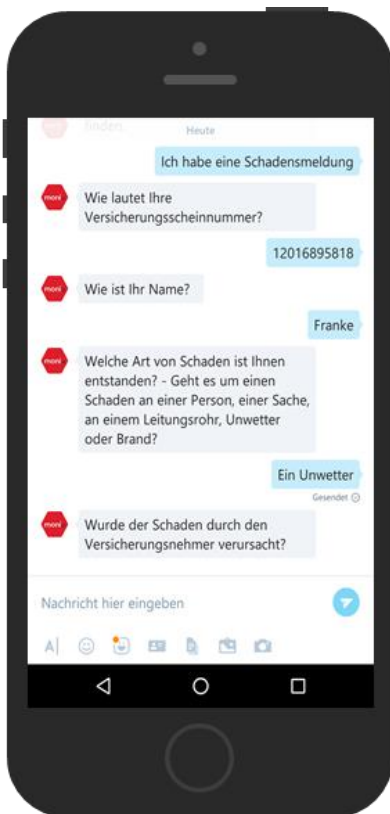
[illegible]

Heute

Ich habe eine Schadensmeldung

moni

Wie lautet Ihre Versicherungsscheinnummer?

12016895818

moni

Wie ist Ihr Name?

Franke

moni

Welche Art von Schaden ist Ihnen entstanden? - Geht es um einen Schaden an einer Person, einer Sache, an einem Leitungsrohr, Unwetter oder Brand?

Ein Unwetter

Gesendet

moni

Wurde der Schaden durch den Versicherungsnehmer verursacht?

Nachricht hier eingeben